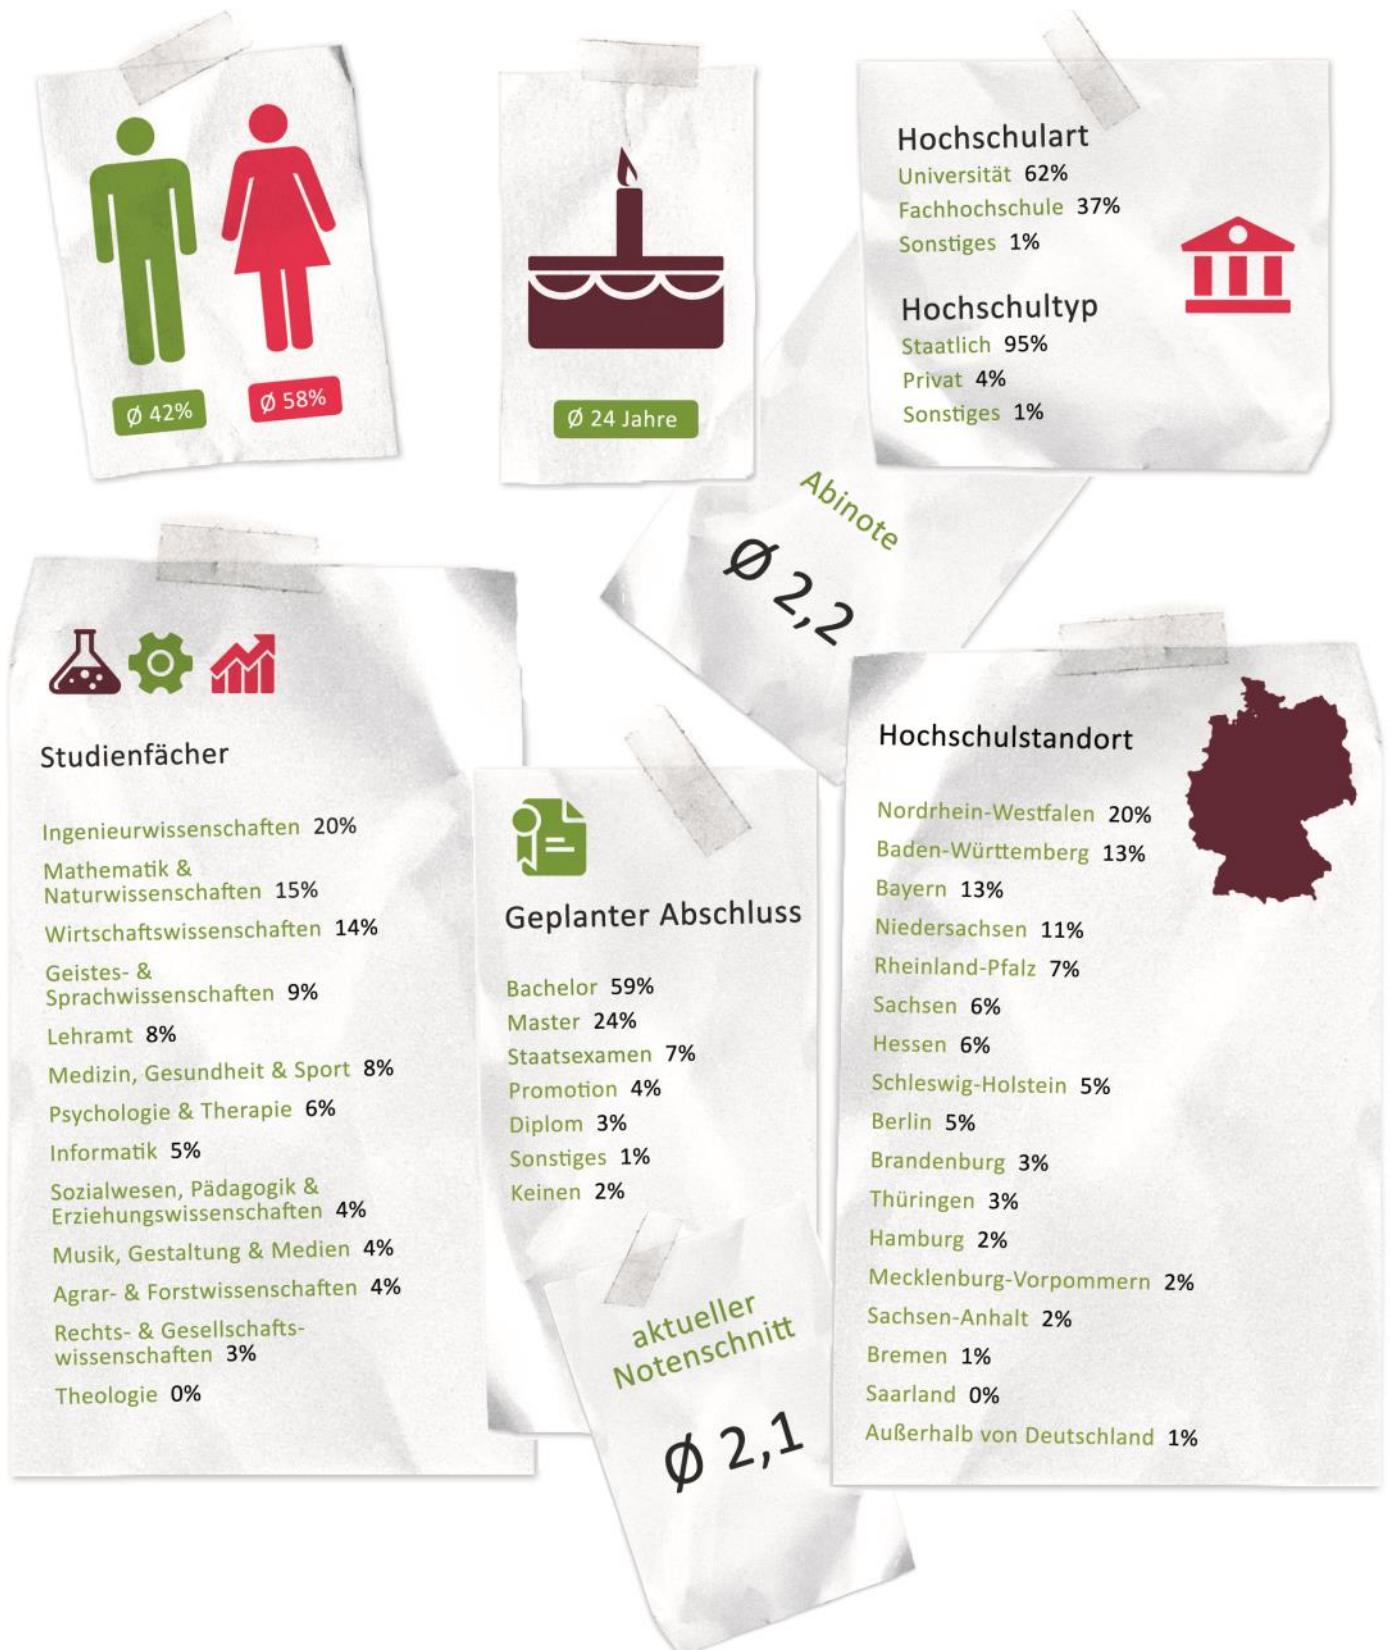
Ø 42%

Ø 58%

Ø 24 Jahre

Hochschulart
Universität 62%
Fachhochschule 37%
Sonstiges 1%

Hochschultyp
Staatlich 95%
Privat 4%
Sonstiges 1%

Abinote
Ø 2,2

Studienfächer

Ingenieurwissenschaften 20%
Mathematik & Naturwissenschaften 15%
Wirtschaftswissenschaften 14%
Geistes- & Sprachwissenschaften 9%
Lehramt 8%
Medizin, Gesundheit & Sport 8%
Psychologie & Therapie 6%
Informatik 5%
Sozialwesen, Pädagogik & Erziehungswissenschaften 4%
Musik, Gestaltung & Medien 4%
Agrar- & Forstwissenschaften 4%
Rechts- & Gesellschaftswissenschaften 3%
Theologie 0%

Geplanter Abschluss

Bachelor 59%
Master 24%
Staatsexamen 7%
Promotion 4%
Diplom 3%
Sonstiges 1%
Keinen 2%

aktueller Notenschnitt
Ø 2,1

Hochschulstandort

Nordrhein-Westfalen 20%
Baden-Württemberg 13%
Bayern 13%
Niedersachsen 11%
Rheinland-Pfalz 7%
Sachsen 6%
Hessen 6%
Schleswig-Holstein 5%
Berlin 5%
Brandenburg 3%
Thüringen 3%
Hamburg 2%
Mecklenburg-Vorpommern 2%
Sachsen-Anhalt 2%
Bremen 1%
Saarland 0%
Außerhalb von Deutschland 1%